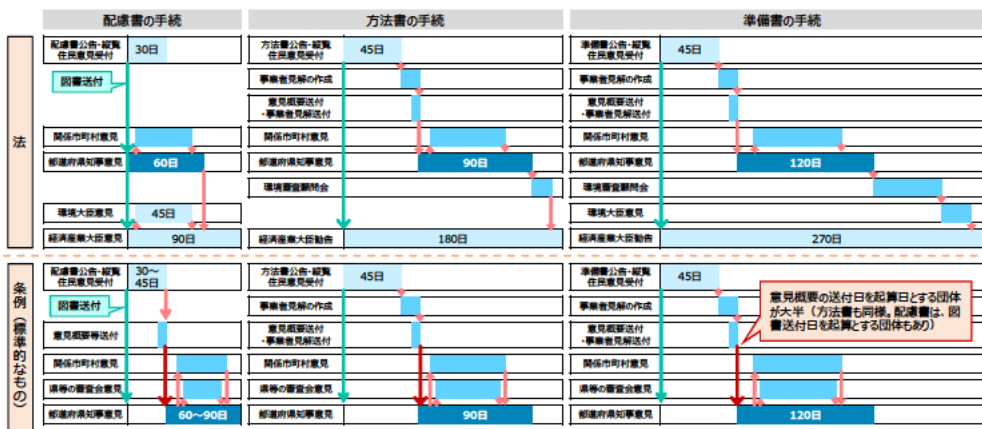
配慮書の手続

方法書の手続

準備書の手続

法

配慮書公告・縦覧 住民意見受付 30日

図書送付

関係市町村意見

都道府県知事意見 60日

環境大臣意見 45日

経済産業大臣意見 90日

方法書公告・縦覧 住民意見受付 45日

事業者見解の作成

意見概要送付 ・事業者見解送付

関係市町村意見

都道府県知事意見 90日

環境審査顧問会

経済産業大臣勧告 180日

準備書公告・縦覧 住民意見受付 45日

事業者見解の作成

意見概要送付 ・事業者見解送付

関係市町村意見

都道府県知事意見 120日

環境審査顧問会

環境大臣意見

経済産業大臣勧告 270日

条例（標準的なもの）

配慮書公告・縦覧 住民意見受付 30～45日

図書送付

意見概要等送付

関係市町村意見

県等の審査会意見

都道府県知事意見 60～90日

方法書公告・縦覧 住民意見受付 45日

事業者見解の作成

意見概要送付 ・事業者見解送付

関係市町村意見

県等の審査会意見

都道府県知事意見 90日

準備書公告・縦覧 住民意見受付 45日

事業者見解の作成

意見概要送付 ・事業者見解送付

関係市町村意見

県等の審査会意見

都道府県知事意見 120日

意見概要の送付日を起算日とする団体が大半（方法書も同様。配慮書は、図書送付日を起算とする団体もあり）